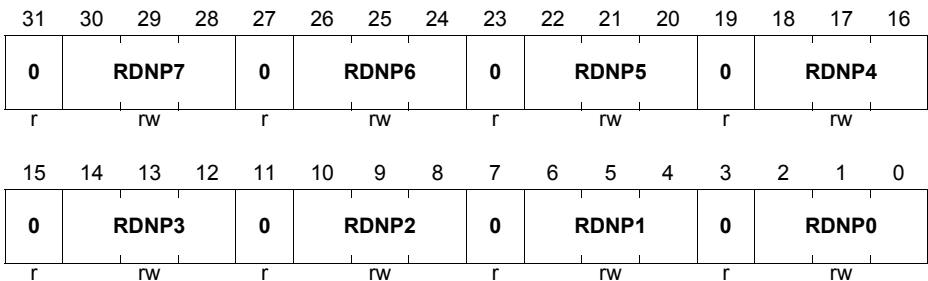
| 31 | 30 29 28 | 27 | 26 25 24 | 23 | 22 21 20 | 19 | 18 17 16 |
|---|---|---|---|---|---|---|---|
| 0 | RDNP7 | 0 | RDNP6 | 0 | RDNP5 | 0 | RDNP4 |
| r | rw | r | rw | r | rw | r | rw |

| 15 | 14 13 12 | 11 | 10 9 8 | 7 | 6 5 4 | 3 | 2 1 0 |
|---|---|---|---|---|---|---|---|
| 0 | RDNP3 | 0 | RDNP2 | 0 | RDNP1 | 0 | RDNP0 |
| r | rw | r | rw | r | rw | r | rw |